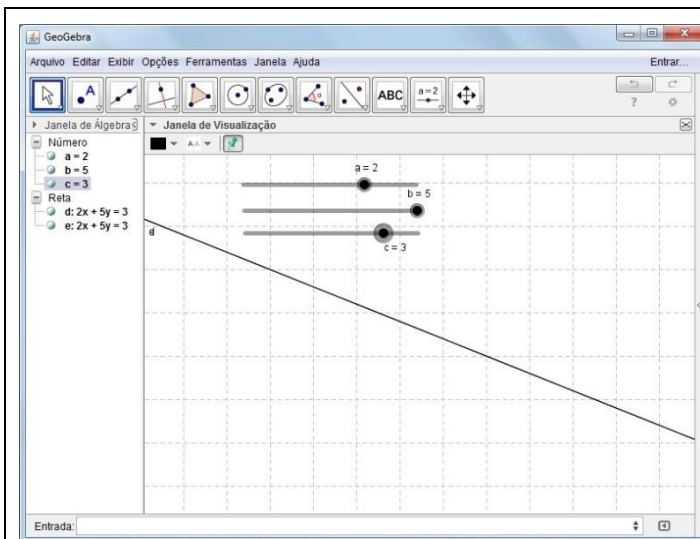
GeoGebra

Arquivo Editar Exibir Opções Ferramentas Janela Ajuda

Entrar...

ABC

a = 2

Janela de Álgebra

Janela de Visualização

Número

a = 2

b = 5

c = 3

Reta

d: $2x + 5y = 3$

e: $2x + 5y = 3$

a = 2

b = 5

c = 3

d

Entrada: